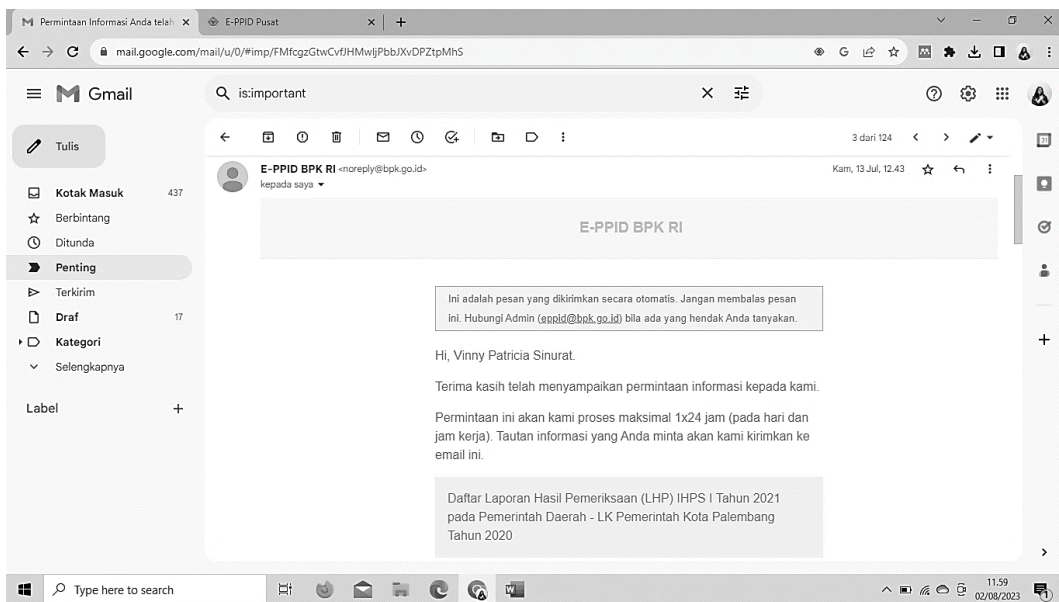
Permintaan Informasi Anda telah ×
E-PPID Pusat ×
+

mail.google.com/mail/u/0/#imp/FMfcgzGtwCvfJHMwljPbbJXvDPZtpMhS

Gmail
is:important

Tulis

Kotak Masuk 437
Berbintang
Ditunda
Penting
Terkirim
Draf 17
Kategori
Selengkapnya

Label +

3 dari 124

E-PPID BPK RI <noreply@bpk.go.id>
kepada saya
Kam, 13 Jul, 12.43

E-PPID BPK RI

Ini adalah pesan yang dikirimkan secara otomatis. Jangan membalas pesan ini. Hubungi Admin (eppid@bpk.go.id) bila ada yang hendak Anda tanyakan.

Hi, Vinny Patricia Sinurat.

Terima kasih telah menyampaikan permintaan informasi kepada kami.

Permintaan ini akan kami proses maksimal 1x24 jam (pada hari dan jam kerja). Tautan informasi yang Anda minta akan kami kirimkan ke email ini.

Daftar Laporan Hasil Pemeriksaan (LHP) IHPS I Tahun 2021 pada Pemerintah Daerah - LK Pemerintah Kota Palembang Tahun 2020

Type here to search

11.59
02/08/2023